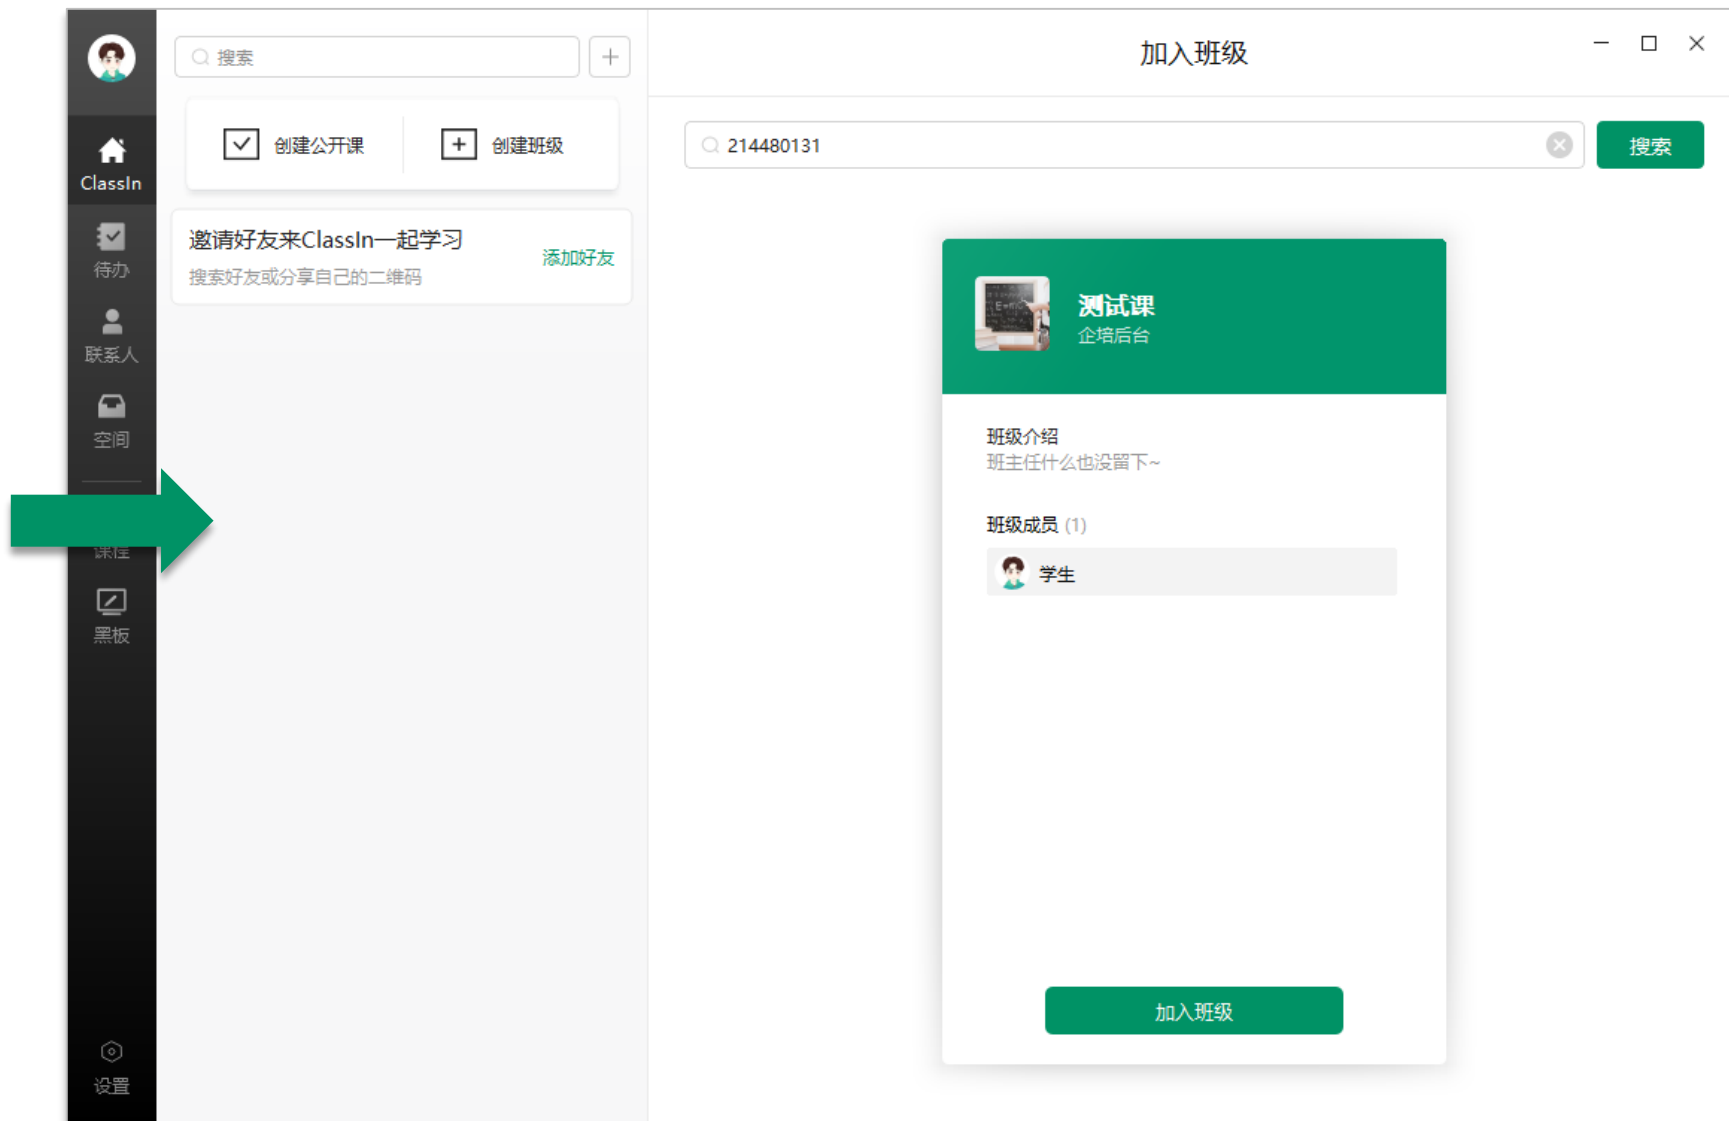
ClassIn
待办
联系人
空间
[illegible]
黑板
设置

搜索
+
创建公开课
创建班级
邀请好友来ClassIn一起学习
搜索好友或分享自己的二维码
添加好友

加入班级
214480131
搜索

测试课
企培后台
班级介绍
班主任什么也没留下~
班级成员 (1)
学生
加入班级